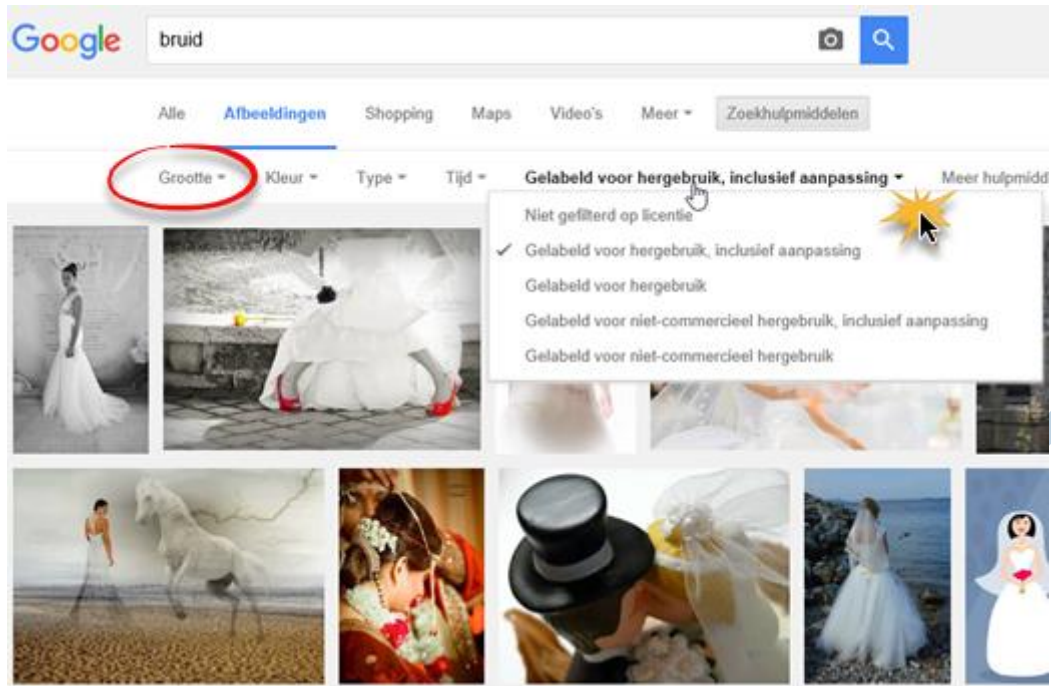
Google

bruid

Alle Afbeeldingen Shopping Maps Video's Meer ▾ Zoekhulpmiddelen

Grootte ▾ Kleur ▾ Type ▾ Tijd ▾ Gelabeld voor hergebruik, inclusief aanpassing ▾ Meer hulpmidd

Niet gefilterd op licentie
✓ Gelabeld voor hergebruik, inclusief aanpassing
Gelabeld voor hergebruik
Gelabeld voor niet-commercieel hergebruik, inclusief aanpassing
Gelabeld voor niet-commercieel hergebruik